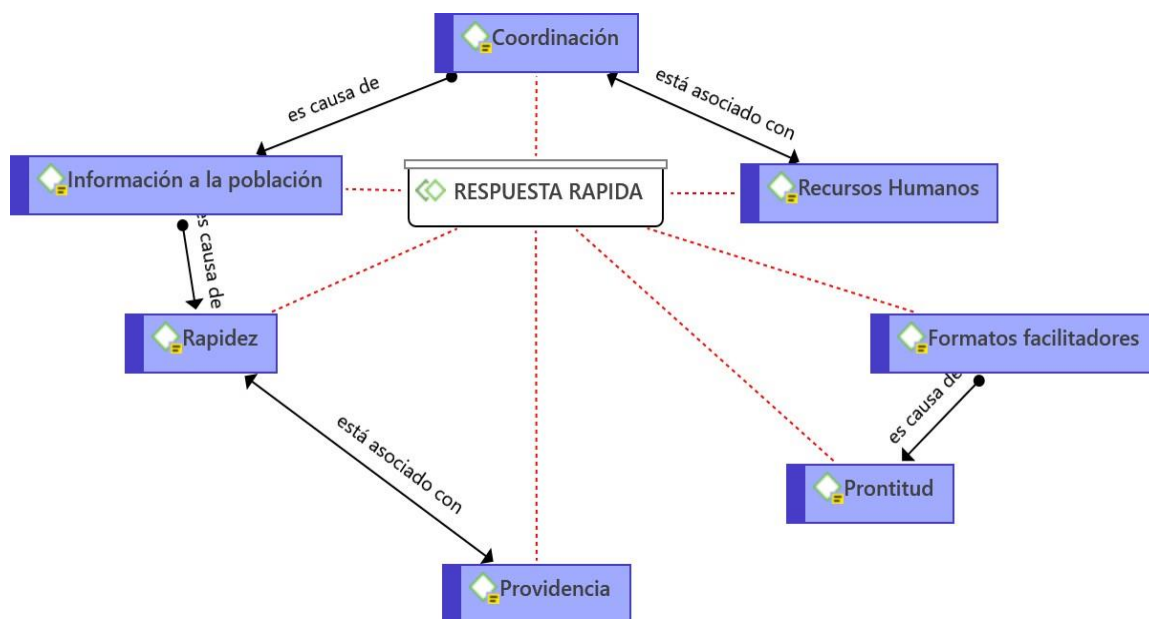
Coordinación

es causa de

está asociado con

Información a la población

RESPUESTA RAPIDA

Recursos Humanos

es causa de

Rapidez

Formatos facilitadores

es causa de

está asociado con

Prontitud

Providencia